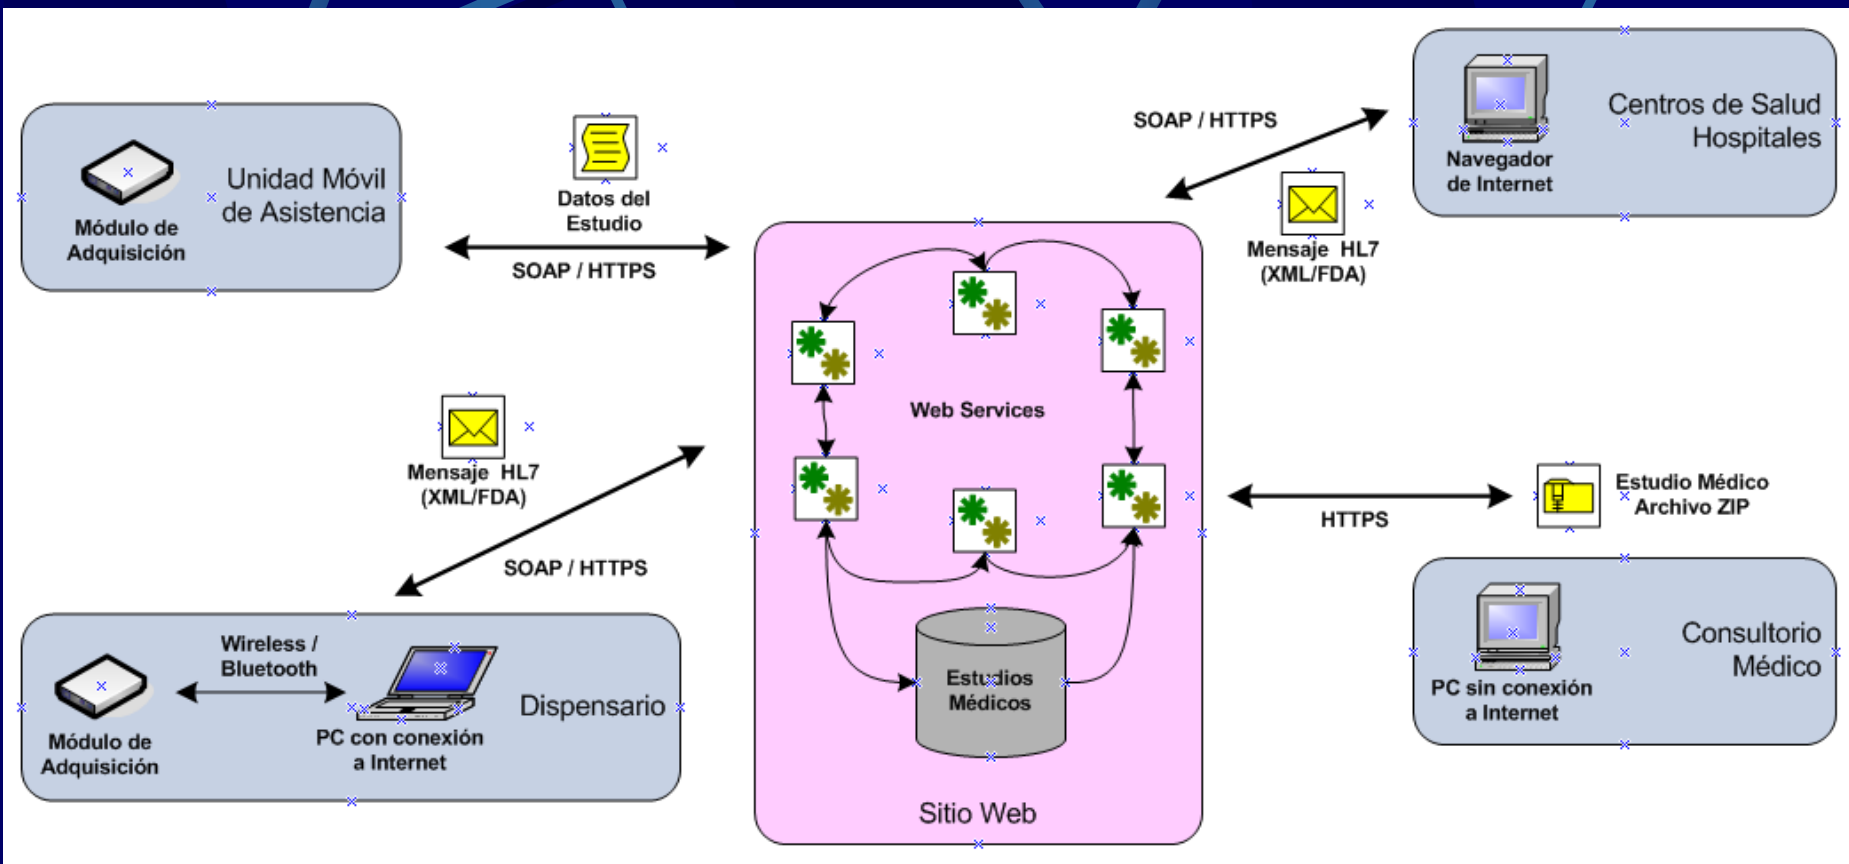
Módulo de Adquisición

Unidad Móvil de Asistencia

Datos del Estudio

SOAP / HTTPS

SOAP / HTTPS

Mensaje HL7 (XML/FDA)

Navegador de Internet

Centros de Salud Hospitales

Web Services

Mensaje HL7 (XML/FDA)

SOAP / HTTPS

HTTPS

Estudio Médico Archivo ZIP

Estudios Médicos

Wireless / Bluetooth

Módulo de Adquisición

PC con conexión a Internet

Dispensario

Sitio Web

PC sin conexión a Internet

Consultorio Médico